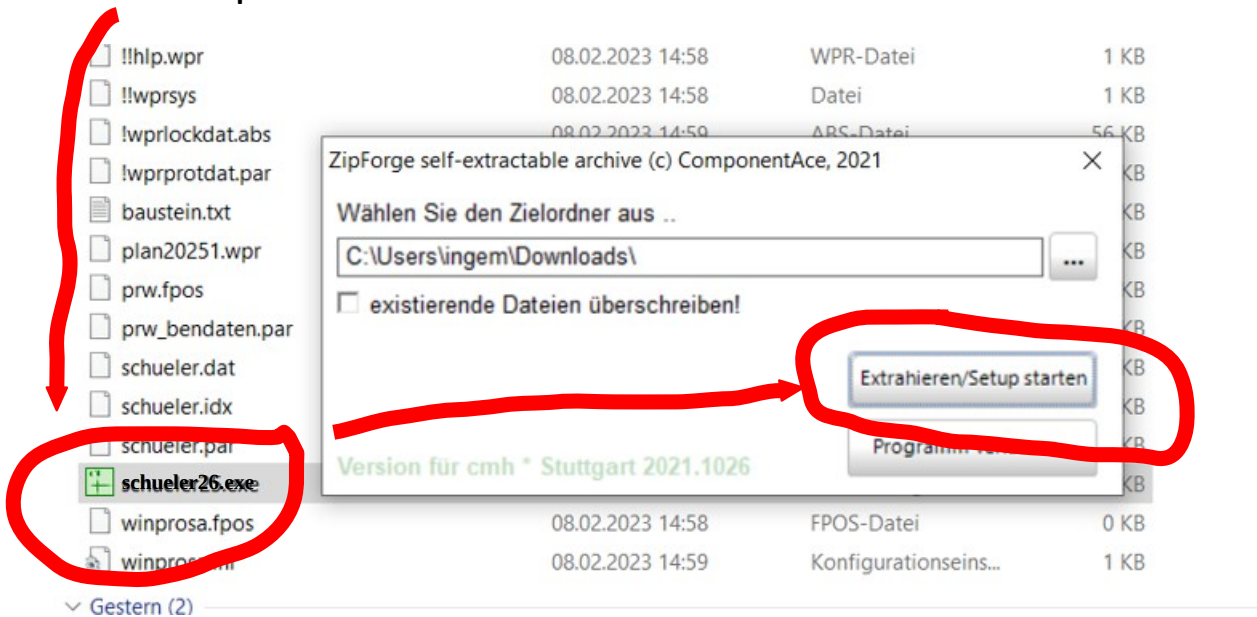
!!hlp.wpr 08.02.2023 14:58 WPR-Datei 1 KB
!!wprsys 08.02.2023 14:58 Datei 1 KB
!wprlockdat.abs 08.02.2023 14:59 ABS-Datei 56 KB
!wprprotdat.par KB
baustein.txt KB
plan20251.wpr KB
prw.fpos KB
prw_bendaten.par KB
schueler.dat KB
schueler.idx KB
schueler.par KB
schueler26.exe KB
winprosa.fpos 08.02.2023 14:58 FPOS-Datei 0 KB
winpros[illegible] 08.02.2023 14:59 Konfigurationseins... 1 KB
Gestern (2)

ZipForge self-extractable archive (c) ComponentAce, 2021
×
Wählen Sie den Zielordner aus ..
C:\Users\ingem\Downloads\
...
existierende Dateien überschreiben!
Extrahieren/Setup starten
Programm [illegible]
Version für cmh * Stuttgart 2021.1026